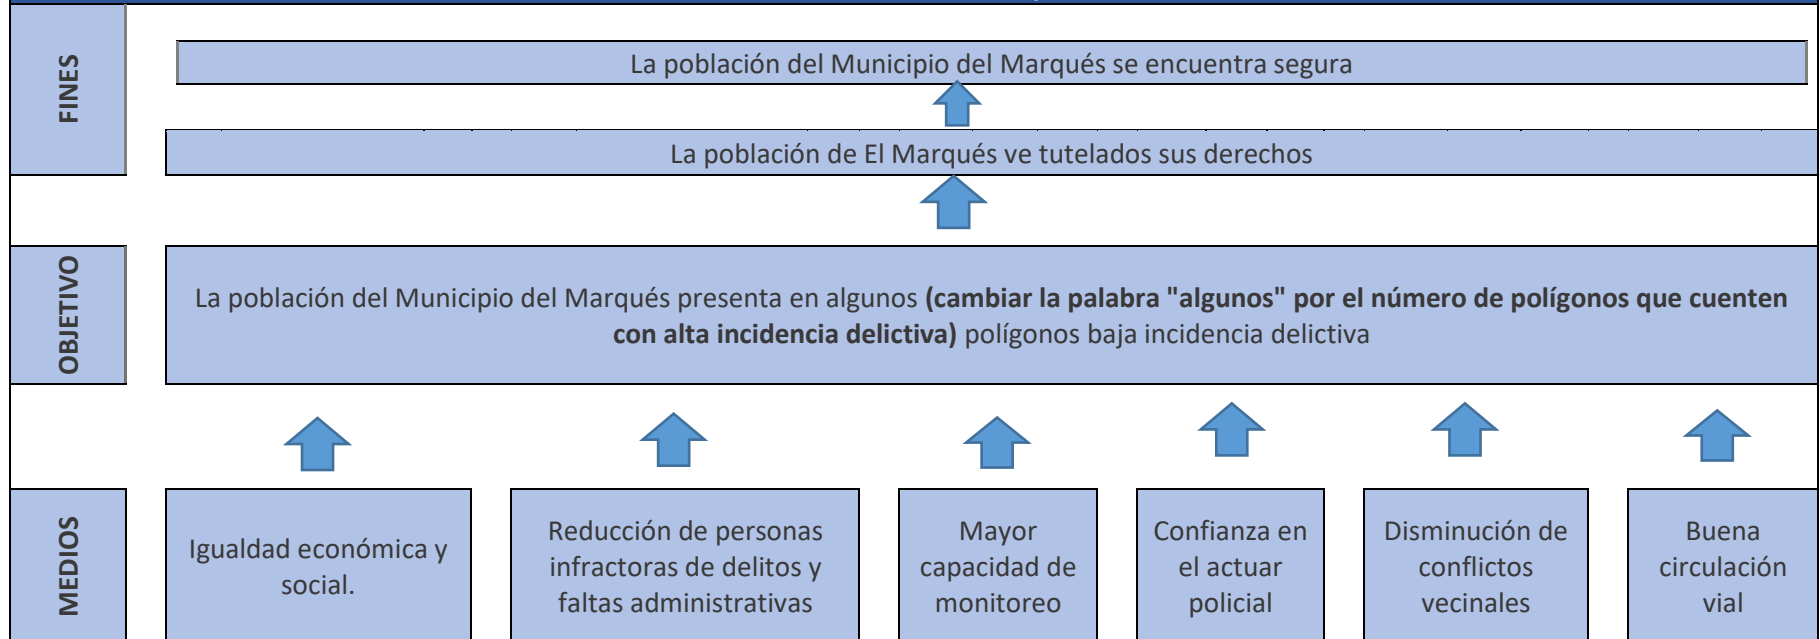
FINES

La población del Municipio del Marqués se encuentra segura

La población de El Marqués ve tutelados sus derechos

OBJETIVO

La población del Municipio del Marqués presenta en algunos **(cambiar la palabra "algunos" por el número de polígonos que cuenten con alta incidencia delictiva)** polígonos baja incidencia delictiva

MEDIOS

Igualdad económica y social.

Reducción de personas infractoras de delitos y faltas administrativas

Mayor capacidad de monitoreo

Confianza en el actuar policial

Disminución de conflictos vecinales

Buena circulación vial